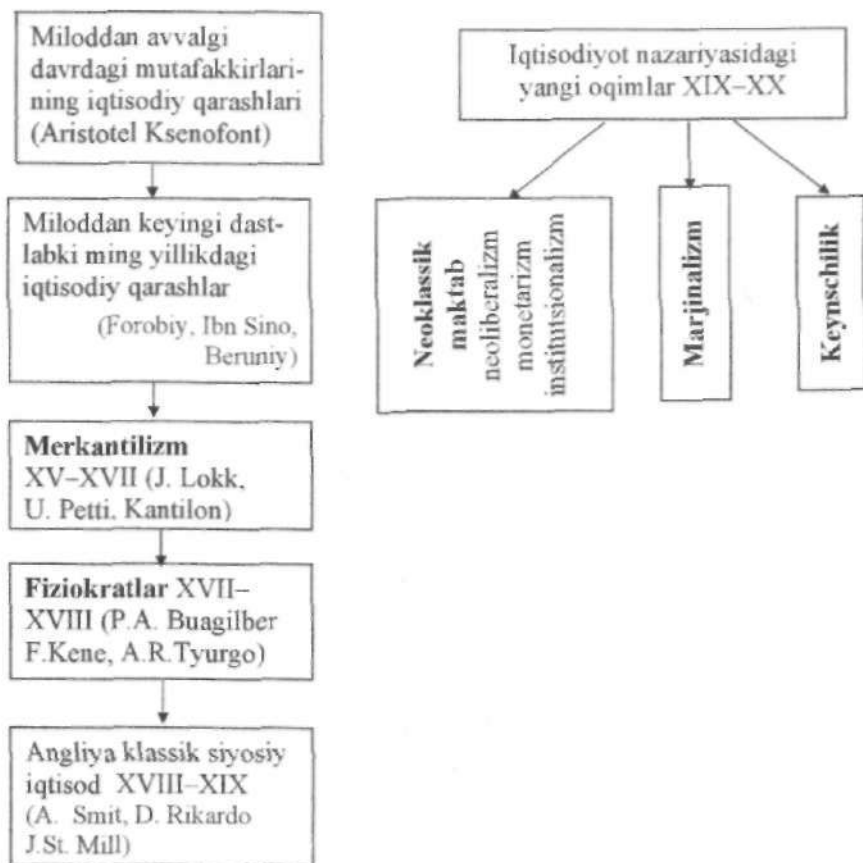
Miloddan avvalgi davrdagi mutafakkirlarining iqtisodiy qarashlari (Aristotel Ksenofont)

Miloddan keyingi dastlabki ming yillikdagi iqtisodiy qarashlar
(Forobiy, Ibn Sino, Beruniy)

**Merkantilizm** XV–XVII (J. Lokk, U. Petti. Kantilon)

**Fiziokratlar** XVII–XVIII (P.A. Buagilber F.Kene, A.R.Tyurgo)

Angliya klassik siyosiy iqtisod XVIII–XIX (A. Smit, D. Rikardo J.St. Mill)

Iqtisodiyot nazariyasidagi yangi oqimlar XIX–XX

**Neoklassik maktab** neoliberalizm monetarizm institutsionalizm

**Marjinalizm**

**Keynschilik**